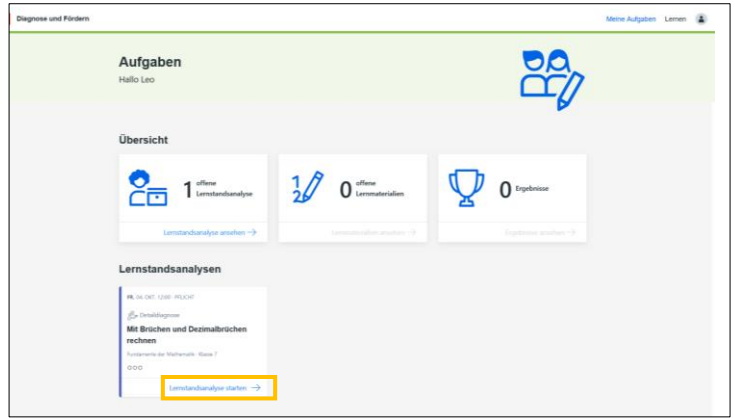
Diagnose und Fördern

Meine Aufgaben Lernen

Aufgaben

Hallo Leo

Übersicht

1 offene Lernstandsanalyse

Lernstandsanalyse ansehen →

0 offene Lernmaterialien

Lernmaterialien ansehen →

0 Ergebnisse

Ergebnisse ansehen →

Lernstandsanalysen

FR. 04. OKT. 12:00 PFLICHT

Detaildiagnose

Mit Brüchen und Dezimalbrüchen rechnen

Fundamente der Mathematik · Klasse 7

Lernstandsanalyse starten →